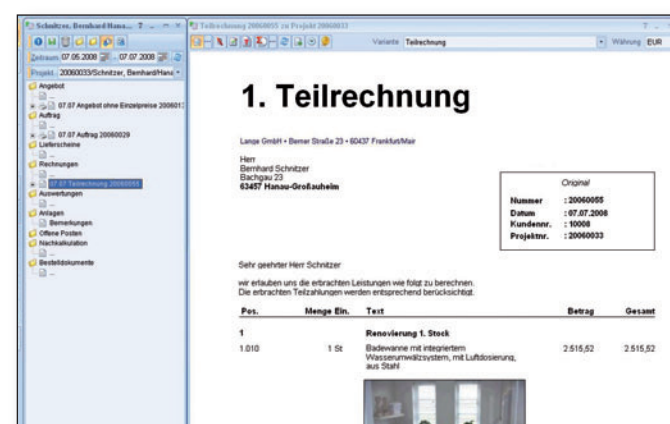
Schnitzer, Bernhard Hanau... ? _ ☐ ×

Zeitraum 07.05.2008 - 07.07.2008

Projekt 20060033/Schnitzer, Bernhard/Hanau

Angebot
...
07.07 Angebot ohne Einzelpreise 2006013
Auftrag
...
07.07 Auftrag 20060029
Lieferscheine
...
Rechnungen
...
07.07 Teilrechnung 20060055
Auswertungen
...
Anlagen
Bemerkungen
Offene Posten
Nachkalkulation
...
Bestelldokumente
...

Teilrechnung 20060055 zu Projekt 20060033 ? _

Variante Teilrechnung Währung EUR

# 1. Teilrechnung

Lange GmbH • Berner Straße 23 • 60437 Frankfurt/Main

Herr
Bernhard Schnitzer
Bachgau 23
**63457 Hanau-Großauheim**

Original

| | |
|---|---|
| Nummer | : 20060055 |
| Datum | : 07.07.2008 |
| Kundennr. | : 10008 |
| Projektnr. | : 20060033 |

Sehr geehrter Herr Schnitzer

wir erlauben uns die erbrachten Leistungen wie folgt zu berechnen.
Die erbrachten Teilzahlungen werden entsprechend berücksichtigt.

| Pos. | Menge Ein. | Text | Betrag | Gesamt |
|---|---|---|---|---|
| 1 | | Renovierung 1. Stock | | |
| 1.010 | 1 St | Badewanne mit integriertem Wasserumwälzsystem, mit Luftdosierung, aus Stahl | 2.515,52 | 2.515,52 |